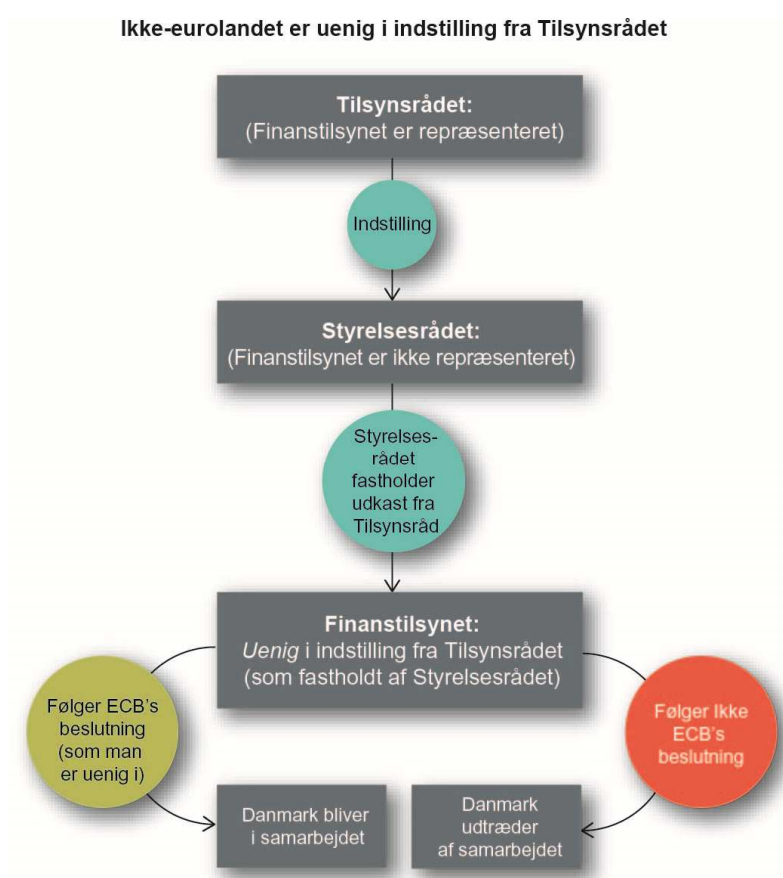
Ikke-eurolandet er uenig i indstilling fra Tilsynsrådet

Tilsynsrådet:
(Finanstilsynet er repræsenteret)

Indstilling

Styrelsesrådet:
(Finanstilsynet er ikke repræsenteret)

Styrelsesrådet fastholder udkast fra Tilsynsråd

Finanstilsynet:
*Uenig* i indstilling fra Tilsynsrådet (som fastholdt af Styrelsesrådet)

Følger ECB's beslutning (som man er uenig i)

Følger Ikke ECB's beslutning

Danmark bliver i samarbejdet

Danmark udtræder af samarbejdet